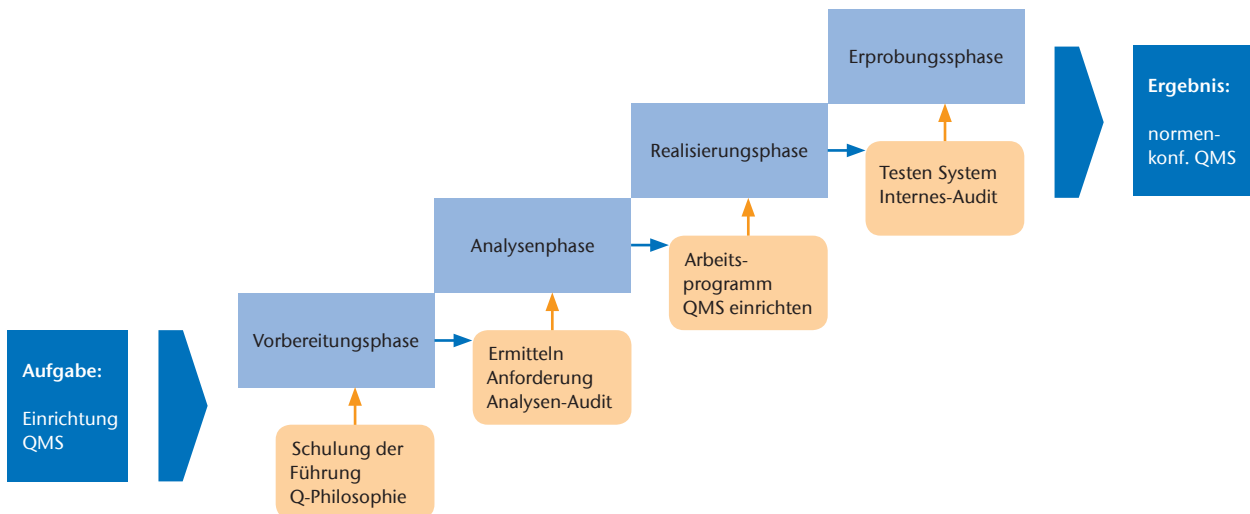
Aufgabe:

Einrichtung QMS

Schulung der Führung Q-Philosophie

Vorbereitungsphase

Ermitteln Anforderung Analysen-Audit

Analysenphase

Arbeitsprogramm QMS einrichten

Realisierungsphase

Testen System Internes-Audit

Erprobungssphase

Ergebnis:

normenkonf. QMS